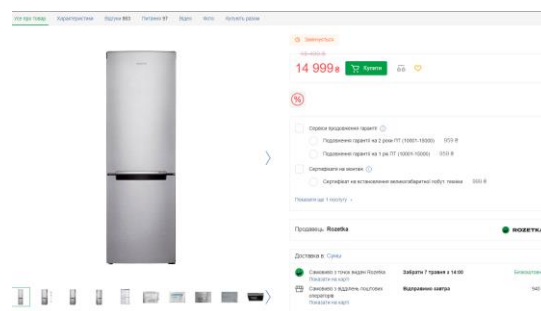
Усе про товар Характеристики Відгуки 983 Питання 97 Відео Фото Купують разом

Закінчується

14 999₴ Купити

%

Сервіси продовження гарантії

Подовження гарантії на 2 роки ПТ (10001-15000) 959 ₴

Подовження гарантії на 1 рік ПТ (10001-15000) 959 ₴

Сертифікат на монтаж

Сертифікат на встановлення великогабаритної побут. техніки 599 ₴

Показати ще 1 послугу

Продавець: Rozetka ROZETK

Доставка в Суми

Самовивіз з точок видачі Rozetka Забрати 7 травня з 14:00 Безкоштовно
Показати на карті

Самовивіз з відділень поштових операторів Відправимо завтра 54
Показати на карті